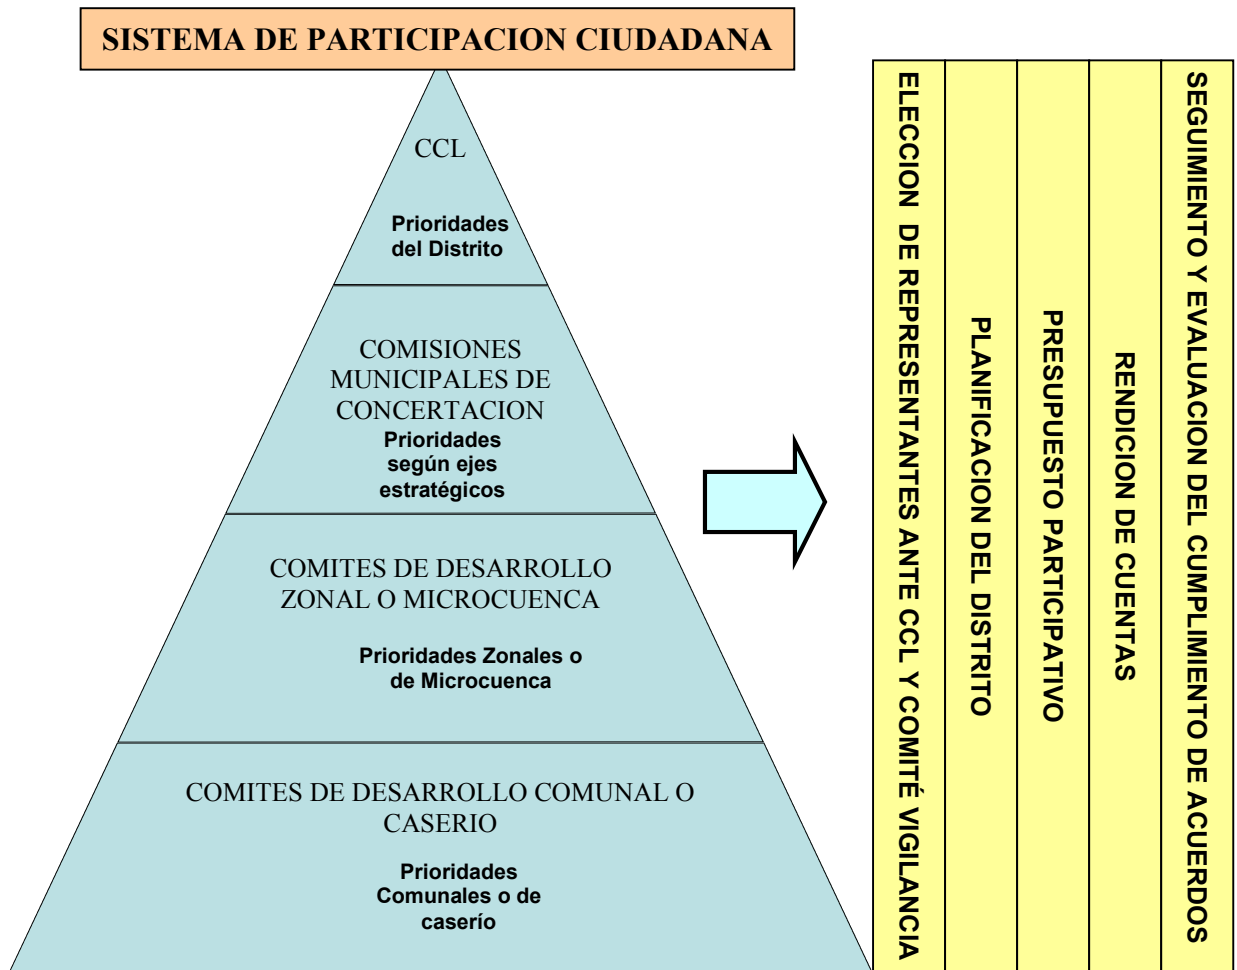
SISTEMA DE PARTICIPACION CIUDADANA

CCL

Prioridades del Distrito

COMISIONES MUNICIPALES DE CONCERTACION

Prioridades según ejes estratégicos

COMITES DE DESARROLLO ZONAL O MICROCUENCA

Prioridades Zonales o de Microcuenca

COMITES DE DESARROLLO COMUNAL O CASERIO

Prioridades Comunales o de caserío

ELECCION DE REPRESENTANTES ANTE CCL Y COMITÉ VIGILANCIA

PLANIFICACION DEL DISTRITO

PRESUPUESTO PARTICIPATIVO

RENDICION DE CUENTAS

SEGUIMIENTO Y EVALUACION DEL CUMPLIMIENTO DE ACUERDOS